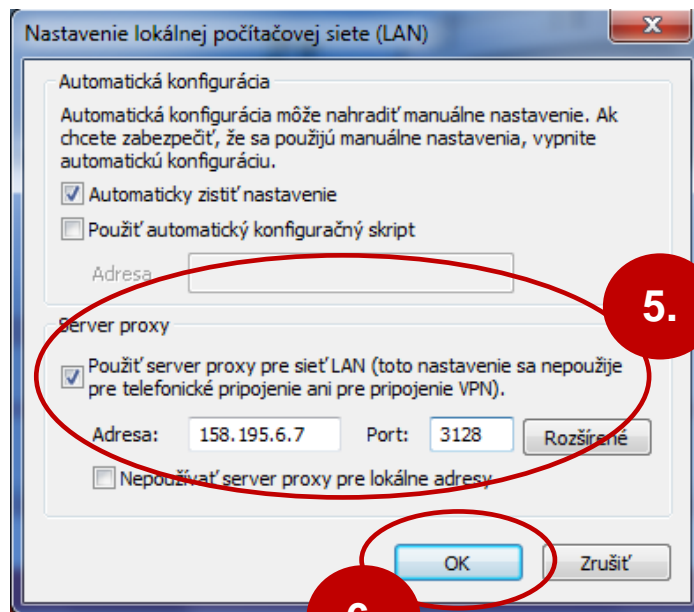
Nastavenie lokálnej počítačovej siete (LAN)

Automatická konfigurácia

Automatická konfigurácia môže nahradiť manuálne nastavenie. Ak chcete zabezpečiť, že sa použijú manuálne nastavenia, vypnite automatickú konfiguráciu.

Automaticky zistiť nastavenie

Použiť automatický konfiguračný skript

Adresa

Server proxy

Použiť server proxy pre sieť LAN (toto nastavenie sa nepoužije pre telefonické pripojenie ani pre pripojenie VPN).

Adresa: 158.195.6.7 Port: 3128 Rozšírené

Nepoužívať server proxy pre lokálne adresy

5.

OK Zrušiť

6.